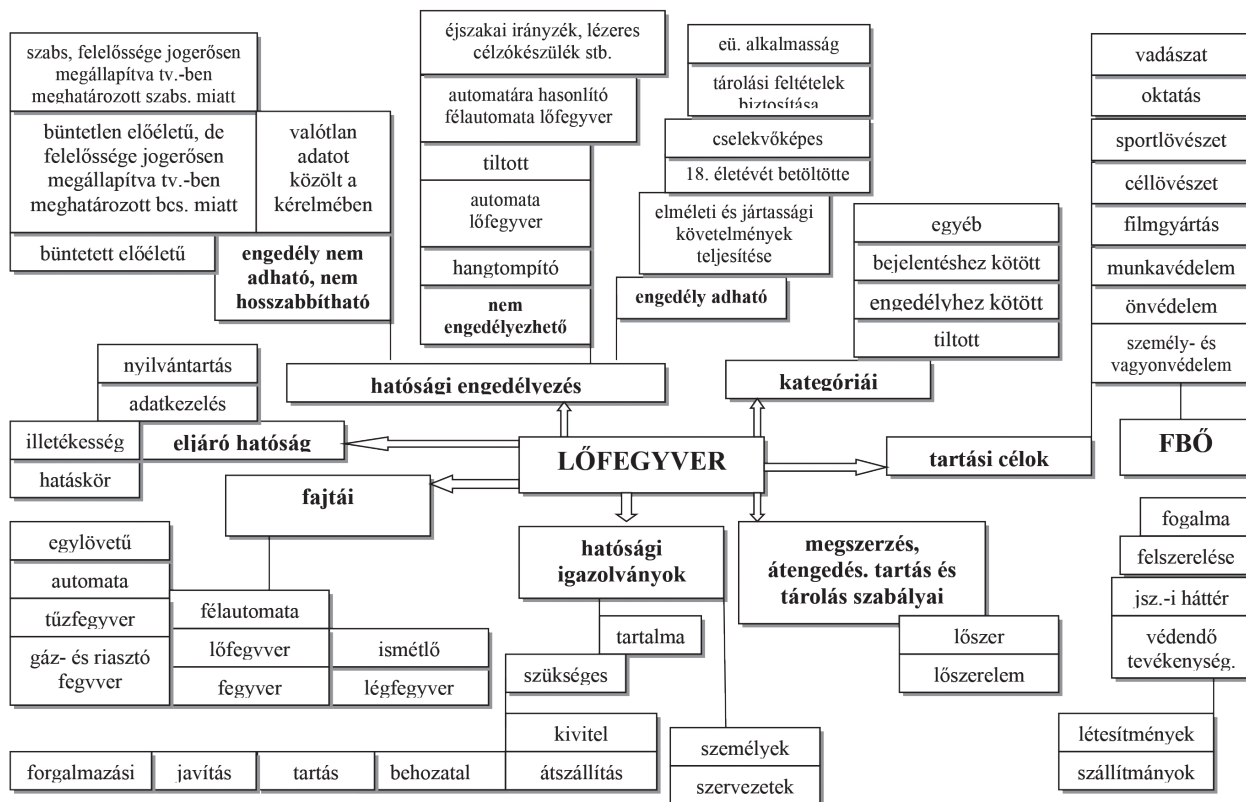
szabs. felelőssége jogerősen megállapítva tv.-ben meghatározott szabs. miatt

büntetlen előéletű, de felelőssége jogerősen megállapítva tv.-ben meghatározott bcs. miatt

valótlan adatot közölt a kérelmében

büntetett előéletű

engedély nem adható, nem hosszabbítható

éjszakai irányzék, lézeres célzókészülék stb.

automatára hasonlító félautomata lőfegyver

tiltott

automata lőfegyver

hangtompító

nem engedélyezhető

eü. alkalmasság

tárolási feltételek biztosítása

cselekvőképes

18. életévét betöltötte

elméleti és jártassági követelmények teljesítése

engedély adható

egyéb

bejelentéshez kötött

engedélyhez kötött

tiltott

vadászat

oktatás

sportlövészet

céllövészet

filmgyártás

munkavédelem

önvédelem

személy- és vagyonvédelem

nyilvántartás

adatkezelés

hatósági engedélyezés

kategóriái

illetékesség

eljáró hatóság

hatáskör

LŐFEGYVER

tartási célok

FBŐ

fajtái

egylövetű

automata

tűzfegyver

gáz- és riasztó fegyver

félautomata

lőfegyver

ismétlő

fegyver

légfegyver

hatósági igazolványok

tartalma

szükséges

megszerzés, átengedés. tartás és tárolás szabályai

lőszer

lőszerelem

fogalma

felszerelése

jsz.-i háttér

védendő tevékenység.

kivitel

forgalmazási

javítás

tartás

behozatal

átszállítás

személyek

szervezetek

létesítmények

szállítmányok